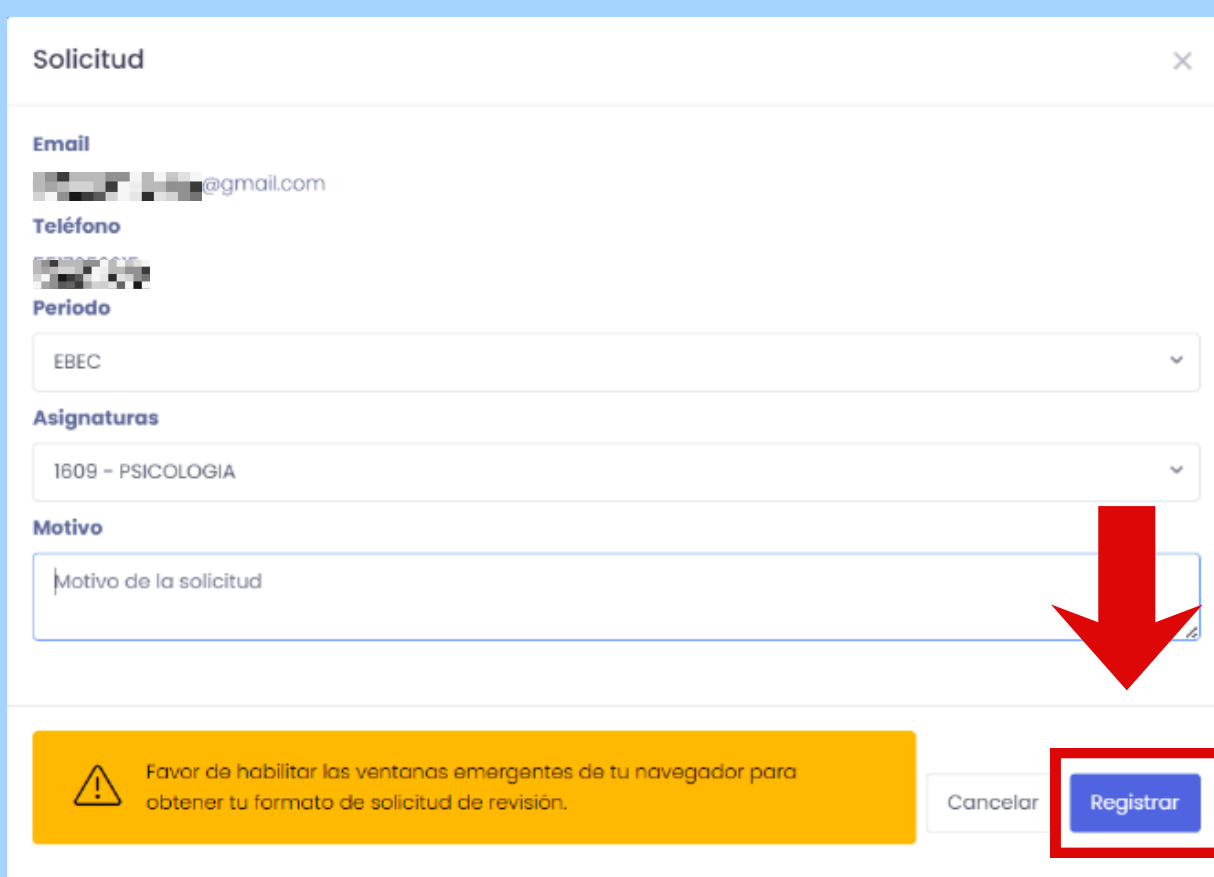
Solicitud

×

Email
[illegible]@gmail.com

Teléfono
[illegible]

Periodo
EBEC

Asignaturas
1609 - PSICOLOGIA

Motivo
Motivo de la solicitud

Favor de habilitar las ventanas emergentes de tu navegador para obtener tu formato de solicitud de revisión.

Cancelar

Registrar